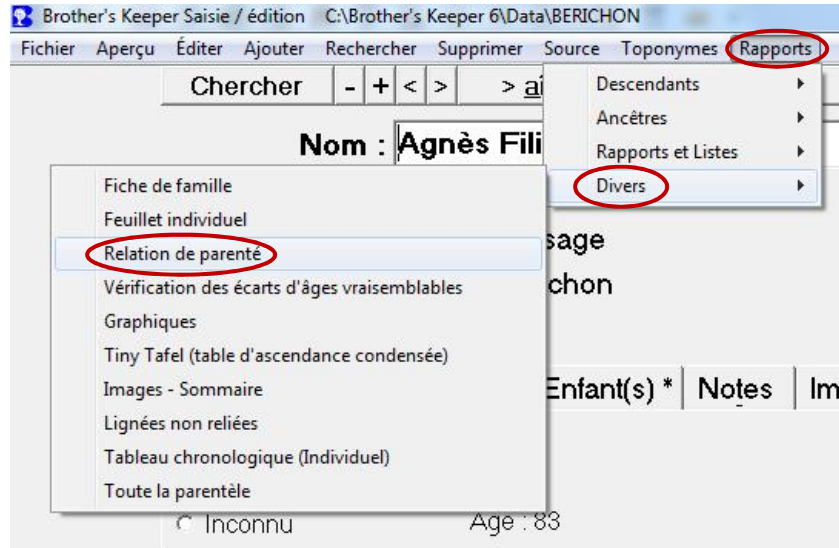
Brother's Keeper Saisie / édition C:\Brother's Keeper 6\Data\BERICHON

Fichier Aperçu Éditer Ajouter Rechercher Supprimer Source Toponymes Rapports

Chercher - + < > > a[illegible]

Nom : Agnès Fili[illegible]

Descendants
Ancêtres
Rapports et Listes
Divers

Fiche de famille
Feuillet individuel
Relation de parenté
Vérification des écarts d'âges vraisemblables
Graphiques
Tiny Tafel (table d'ascendance condensée)
Images - Sommaire
Lignées non reliées
Tableau chronologique (Individuel)
Toute la parentèle

sage
chon

Enfant(s) * Notes Im

Inconnu Age : 83